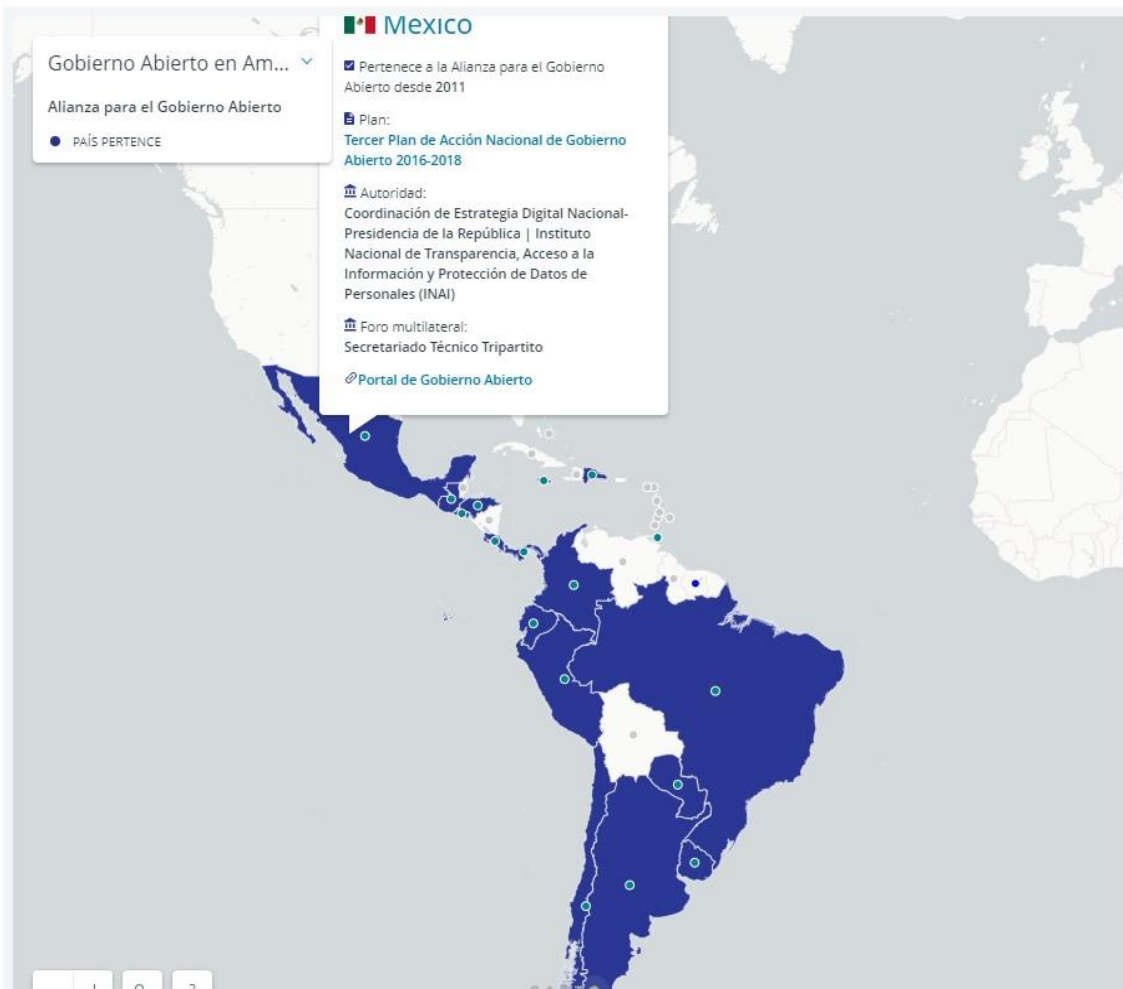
Gobierno Abierto en Am...

Alianza para el Gobierno Abierto

PAÍS PERTENCE

Mexico

Pertenece a la Alianza para el Gobierno Abierto desde 2011

Plan:
Tercer Plan de Acción Nacional de Gobierno Abierto 2016-2018

Autoridad:
Coordinación de Estrategia Digital Nacional-Presidencia de la República | Instituto Nacional de Transparencia, Acceso a la Información y Protección de Datos de Personales (INAI)

Foro multilateral:
Secretariado Técnico Tripartito

Portal de Gobierno Abierto

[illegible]